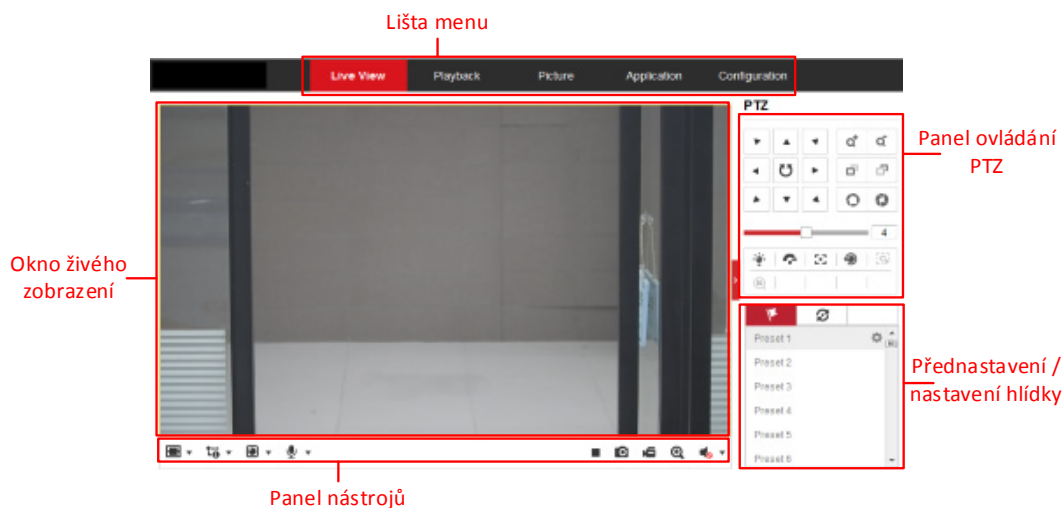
Lišta menu

Live View
Playback
Picture
Application
Configuration

PTZ

Panel ovládání PTZ

Okno živého zobrazení

4

Preset 1
Preset 2
Preset 3
Preset 4
Preset 5
Preset 6

Přednastavení / nastavení hlídky

Panel nástrojů